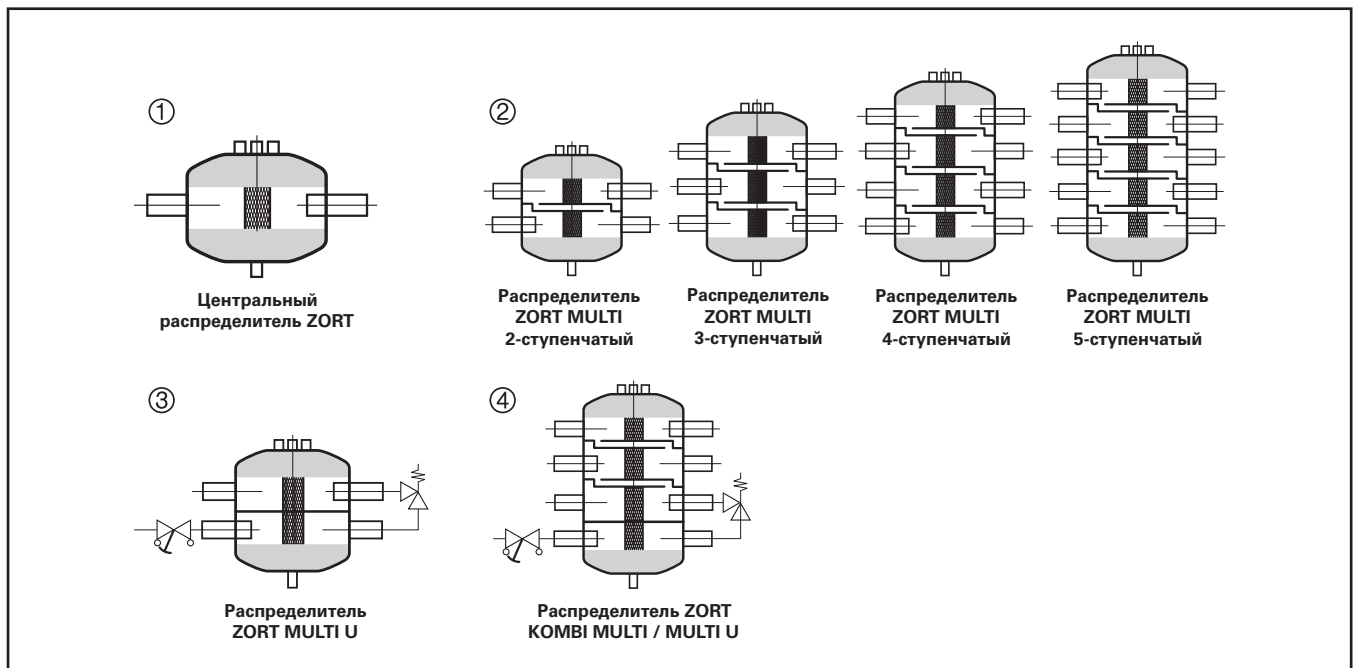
①

Центральный распределитель ZORT

②

Распределитель ZORT MULTI 2-ступенчатый

Распределитель ZORT MULTI 3-ступенчатый

Распределитель ZORT MULTI 4-ступенчатый

Распределитель ZORT MULTI 5-ступенчатый

③

Распределитель ZORT MULTI U

④

Распределитель ZORT KOMBI MULTI / MULTI U